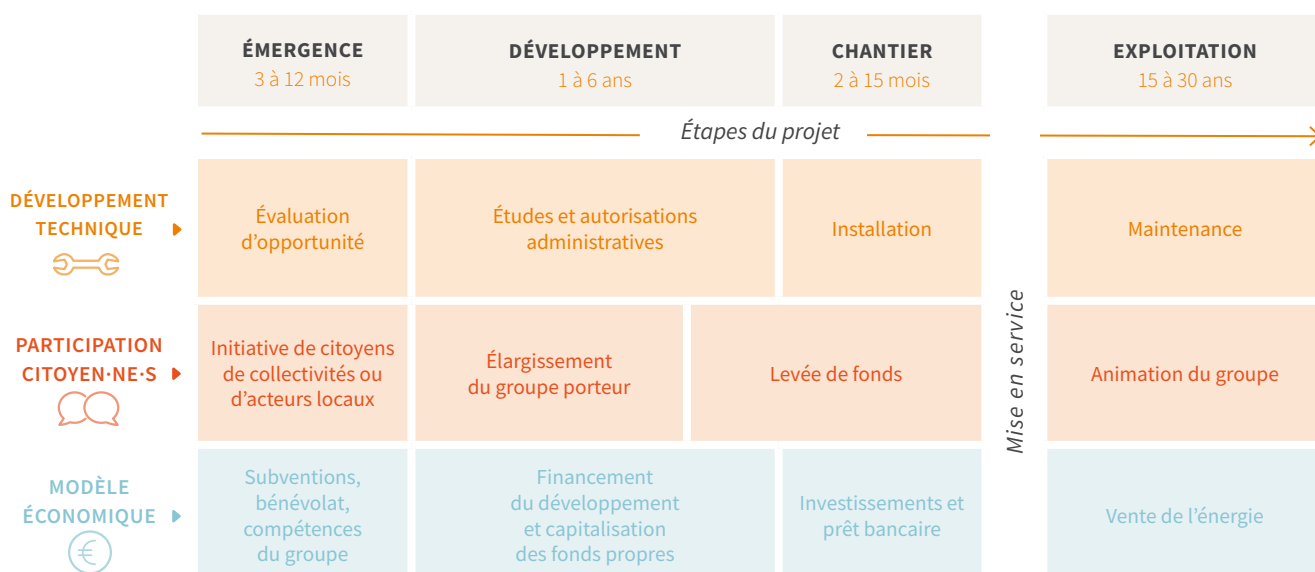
| | ÉMERGENCE 3 à 12 mois | DÉVELOPPEMENT 1 à 6 ans | | CHANTIER 2 à 15 mois | | EXPLOITATION 15 à 30 ans |
|---|---|---|---|---|---|---|
| | Étapes du projet | | | | | |
| DÉVELOPPEMENT TECHNIQUE | Évaluation d'opportunité | Études et autorisations administratives | | Installation | Mise en service | Maintenance |
| PARTICIPATION CITOYEN·NE·S | Initiative de citoyens de collectivités ou d'acteurs locaux | Élargissement du groupe porteur | Levée de fonds | | | Animation du groupe |
| MODÈLE ÉCONOMIQUE | Subventions, bénévolat, compétences du groupe | Financement du développement et capitalisation des fonds propres | | Investissements et prêt bancaire | | Vente de l'énergie |